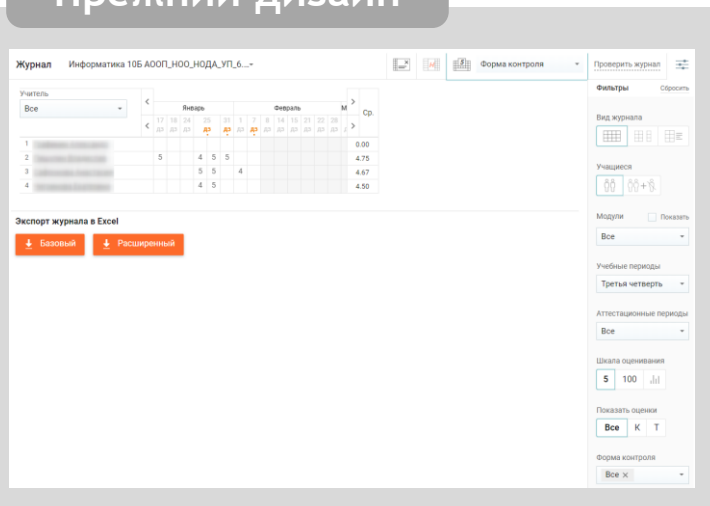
Прежний дизайн

Журнал Информатика 10Б АООП_НОО_НОДА_УП_6...

Форма контроля

Проверить журнал

Учитель
Все

Январь
Февраль
М

17 18 24 25 31 1 7 8 14 15 21 22 28
ДЗ ДЗ ДЗ ДЗ ДЗ ДЗ ДЗ ДЗ ДЗ ДЗ ДЗ ДЗ ДЗ

Ср.

| | | | | | Ср. |
|---|---|---|---|---|---|
| 1 | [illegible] | | | | 0.00 |
| 2 | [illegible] | 5 | 4 5 5 | | 4.75 |
| 3 | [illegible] | | 5 5 | 4 | 4.67 |
| 4 | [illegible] | | 4 5 | | 4.50 |

Экспорт журнала в Excel

Базовый
Расширенный

Фильтры
Сбросить

Вид журнала

Учащиеся

Модули
Показать
Все

Учебные периоды
Третья четверть

Аттестационные периоды
Все

Шкала оценивания
5 100

Показать оценки
Все К Т

Форма контроля
Все ×